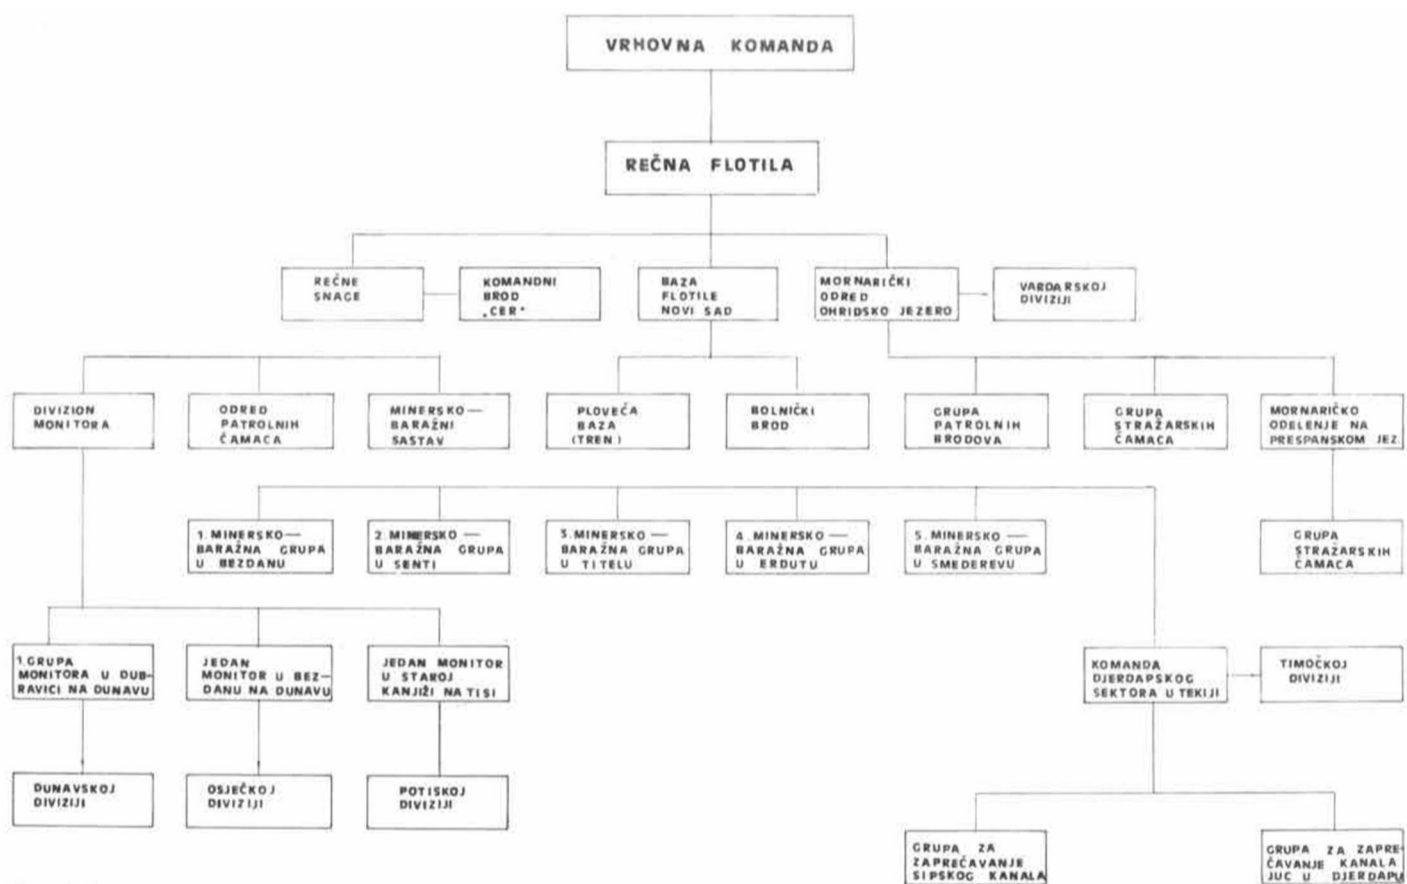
VRHOVNA KOMANDA

REČNA FLOTILA

REČNE SNAGE

KOMANDNI BROD „CER"

BAZA FLOTILE NOVI SAD

MORNARIČKI ODRED OHRIDSKO JEZERO

VARDARSKOJ DIVIZIJI

DIVIZION MONITORA

ODRED PATROLNIH ČAMACA

MINERSKO— BARAŽNI SASTAV

PLOVEĆA BAZA (TREN)

BOLNIČKI BROD

GRUPA PATROLNIH BRODOVA

GRUPA STRAŽARSKIH ČAMACA

MORNARIČKO ODELENJE NA PRESPANSKOM JEZ.

1. MINERSKO— BARAŽNA GRUPA U BEZDANU

2. MINERSKO — BARAŽNA GRUPA U SENTI

3. MINERSKO — BARAŽNA GRUPA U TITELU

4. MINERSKO — BARAŽNA GRUPA U ERDUTU

5. MINERSKO — BARAŽNA GRUPA U SMEDEREVU

GRUPA STRAŽARSKIH ČAMACA

1. GRUPA MONITORA U DUBRAVICI NA DUNAVU

JEDAN MONITOR U BEZDANU NA DUNAVU

JEDAN MONITOR U STAROJ KANJIŽI NA TISI

KOMANDA DJERDAPSKOG SEKTORA U TEKIJI

TIMOČKOJ DIVIZIJI

DUNAVSKOJ DIVIZIJI

OSJEČKOJ DIVIZIJI

POTISKOJ DIVIZIJI

GRUPA ZA ZAPREČAVANJE SIPSKOG KANALA

GRUPA ZA ZAPREČAVANJE KANALA JUC U DJERDAPU